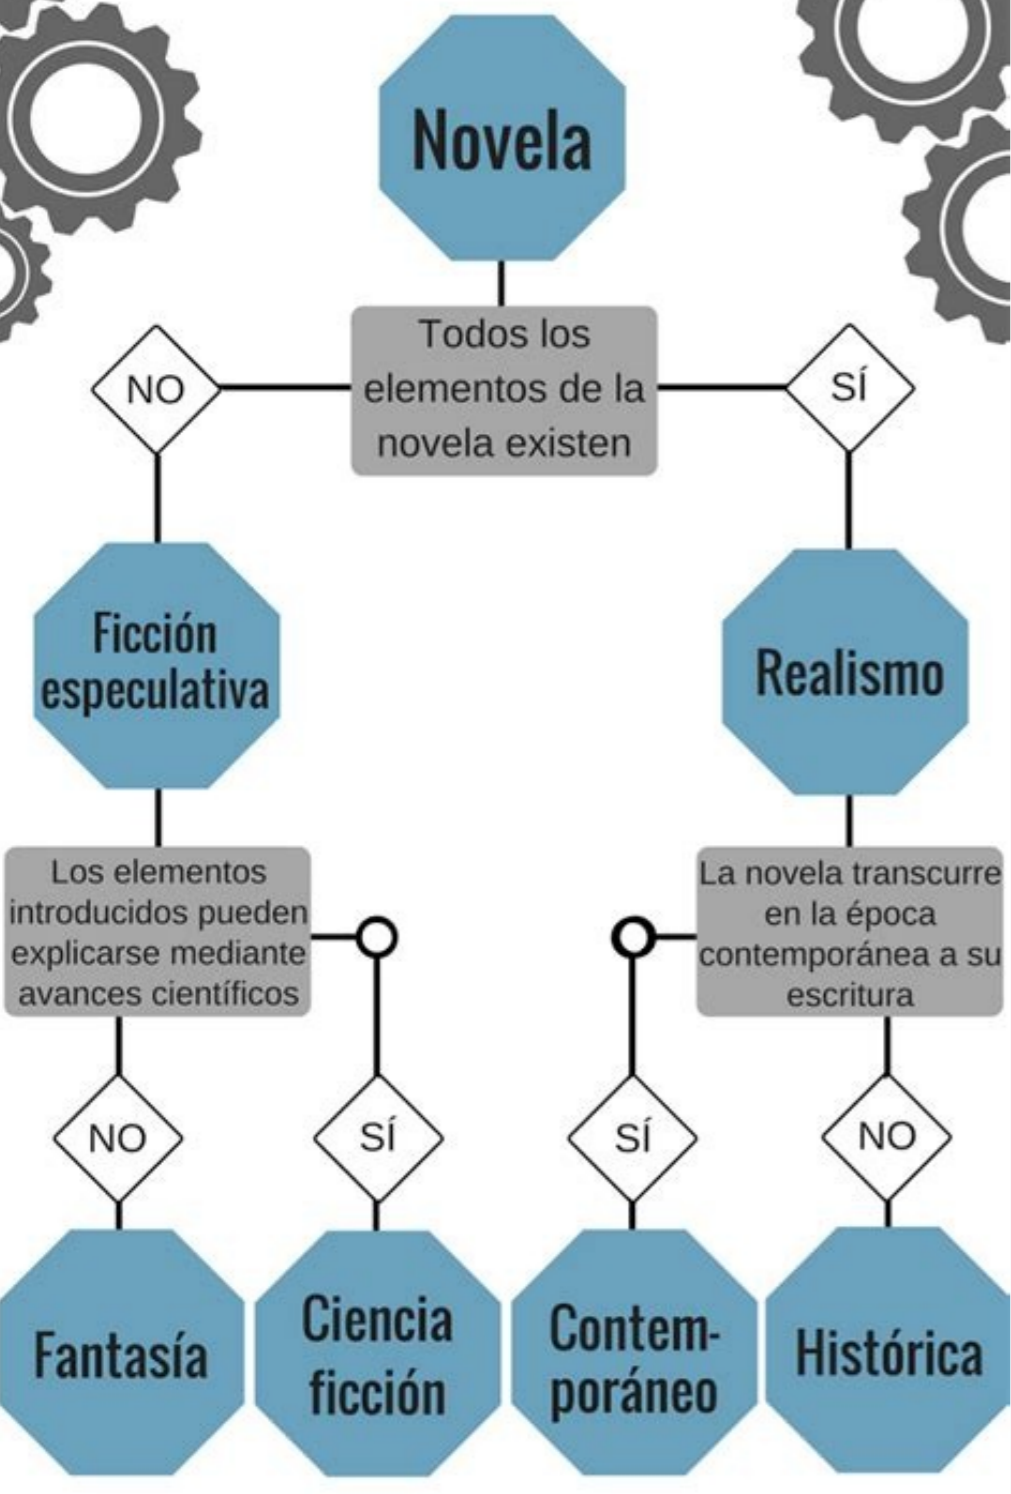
Novela

Todos los elementos de la novela existen

NO

SÍ

Ficción especulativa

Realismo

Los elementos introducidos pueden explicarse mediante avances científicos

La novela transcurre en la época contemporánea a su escritura

NO

SÍ

SÍ

NO

Fantasía

Ciencia ficción

Contemporáneo

Histórica